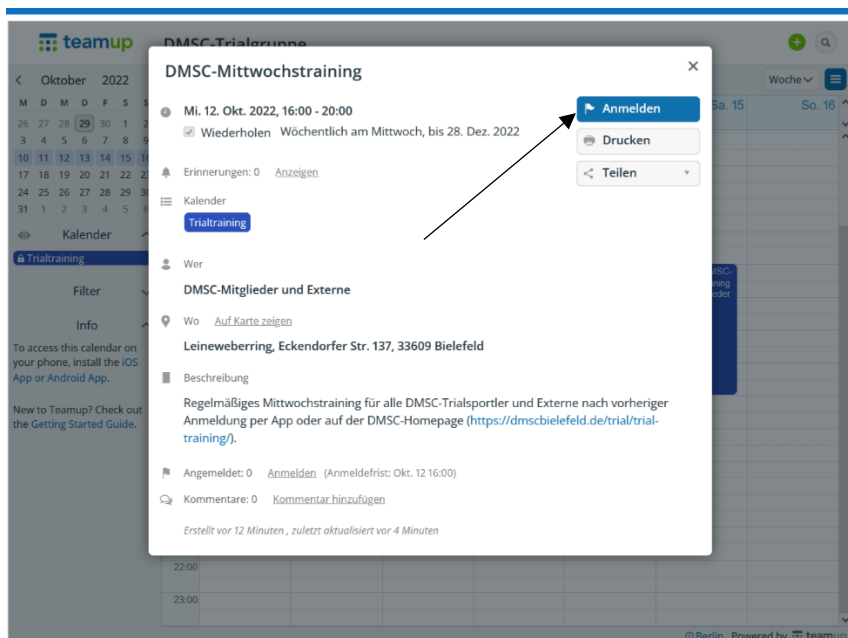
teamup DMSC-Trialgruppe

Oktober 2022

| M | D | M | D | F | S | S |
|---|---|---|---|---|---|---|
| 26 | 27 | 28 | 29 | 30 | 1 | 2 |
| 3 | 4 | 5 | 6 | 7 | 8 | 9 |
| 10 | 11 | 12 | 13 | 14 | 15 | 16 |
| 17 | 18 | 19 | 20 | 21 | 22 | 23 |
| 24 | 25 | 26 | 27 | 28 | 29 | 30 |
| 31 | 1 | 2 | 3 | 4 | 5 | 6 |

Kalender
Trialtraining
Filter
Info
To access this calendar on your phone, install the iOS App or Android App.

New to Teamup? Check out the Getting Started Guide.

Woche
Sa. 15
So. 16

22:00
23:00

DMSC-Mittwochstraining

Mi. 12. Okt. 2022, 16:00 - 20:00
Wiederholen Wöchentlich am Mittwoch, bis 28. Dez. 2022

Anmelden
Drucken
Teilen

Erinnerungen: 0 Anzeigen

Kalender
Trialtraining

Wer
DMSC-Mitglieder und Externe

Wo Auf Karte zeigen
Leineweberring, Eckendorfer Str. 137, 33609 Bielefeld

Beschreibung
Regelmäßiges Mittwochstraining für alle DMSC-Trialsportler und Externe nach vorheriger Anmeldung per App oder auf der DMSC-Homepage (https://dmscbielefeld.de/trial/trial-training/).

Angemeldet: 0 Anmelden (Anmeldefrist: Okt. 12 16:00)

Kommentare: 0 Kommentar hinzufügen

Erstellt vor 12 Minuten , zuletzt aktualisiert vor 4 Minuten

Berlin Powered by teamup